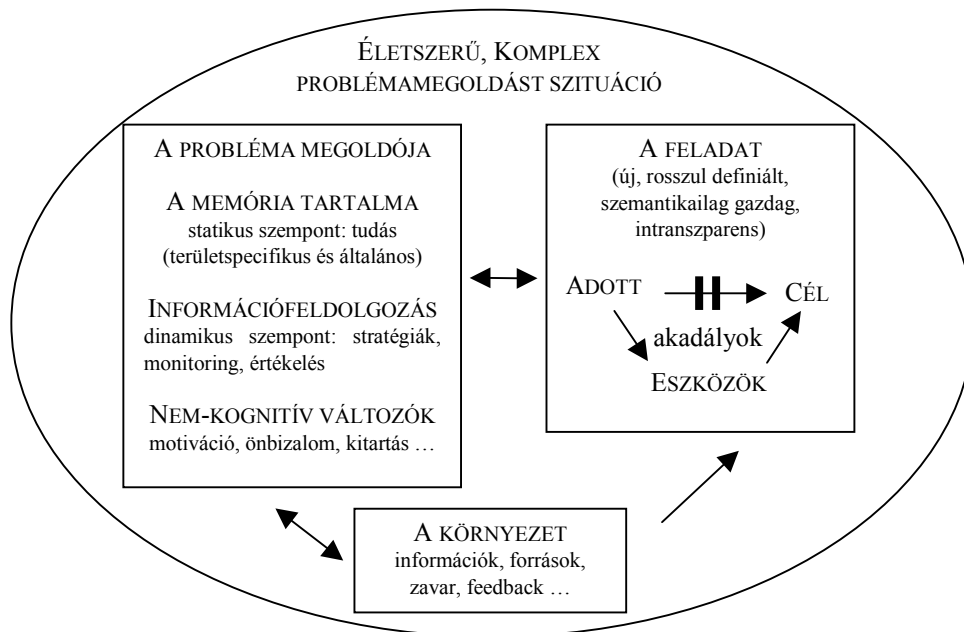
Életszerű, Komplex
problémamegoldást szituáció

A probléma megoldója

A memória tartalma
statikus szempont: tudás (területspecifikus és általános)

Információfeldolgozás
dinamikus szempont: stratégiák, monitoring, értékelés

Nem-kognitív változók
motiváció, önbizalom, kitartás …

A feladat
(új, rosszul definiált, szemantikailag gazdag, intranszparens)

Adott

Cél

akadályok

Eszközök

A környezet
információk, források, zavar, feedback …